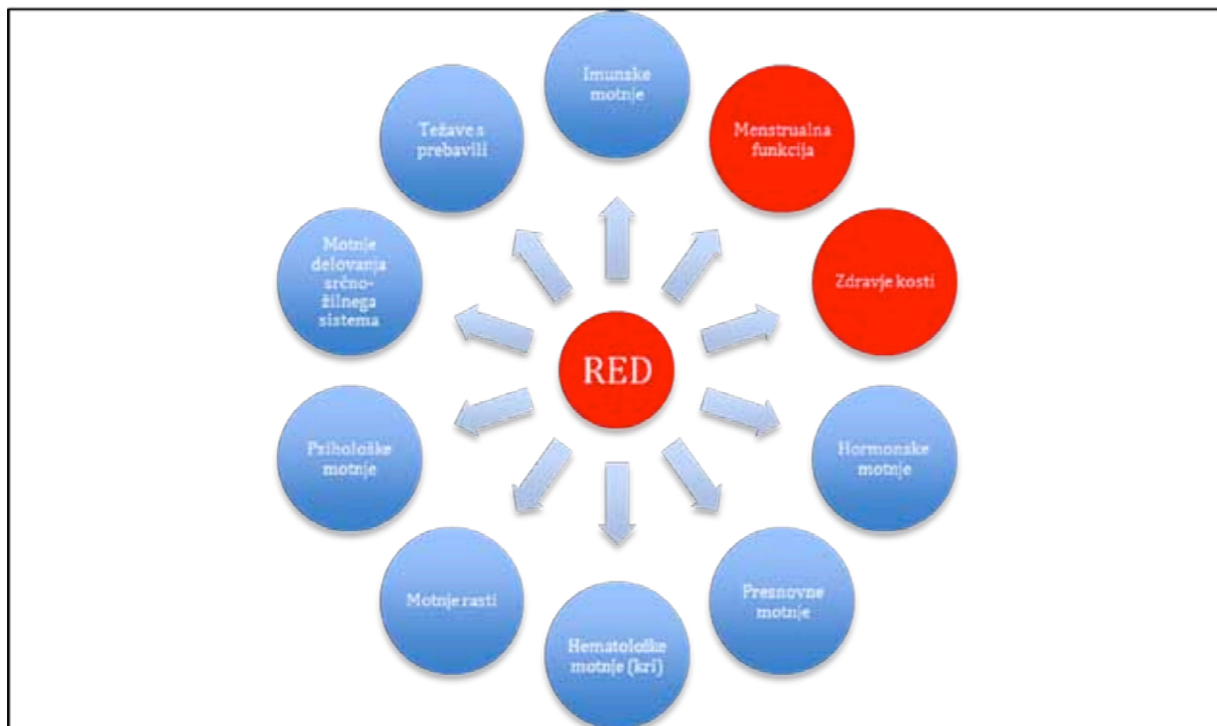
Imunske motnje

Menstrualna funkcija

Zdravje kosti

Hormonske motnje

Presnovne motnje

Hematološke motnje (kri)

Motnje rasti

Psihološke motnje

Motnje delovanja srčno-žilnega sistema

Težave s prebavili

RED